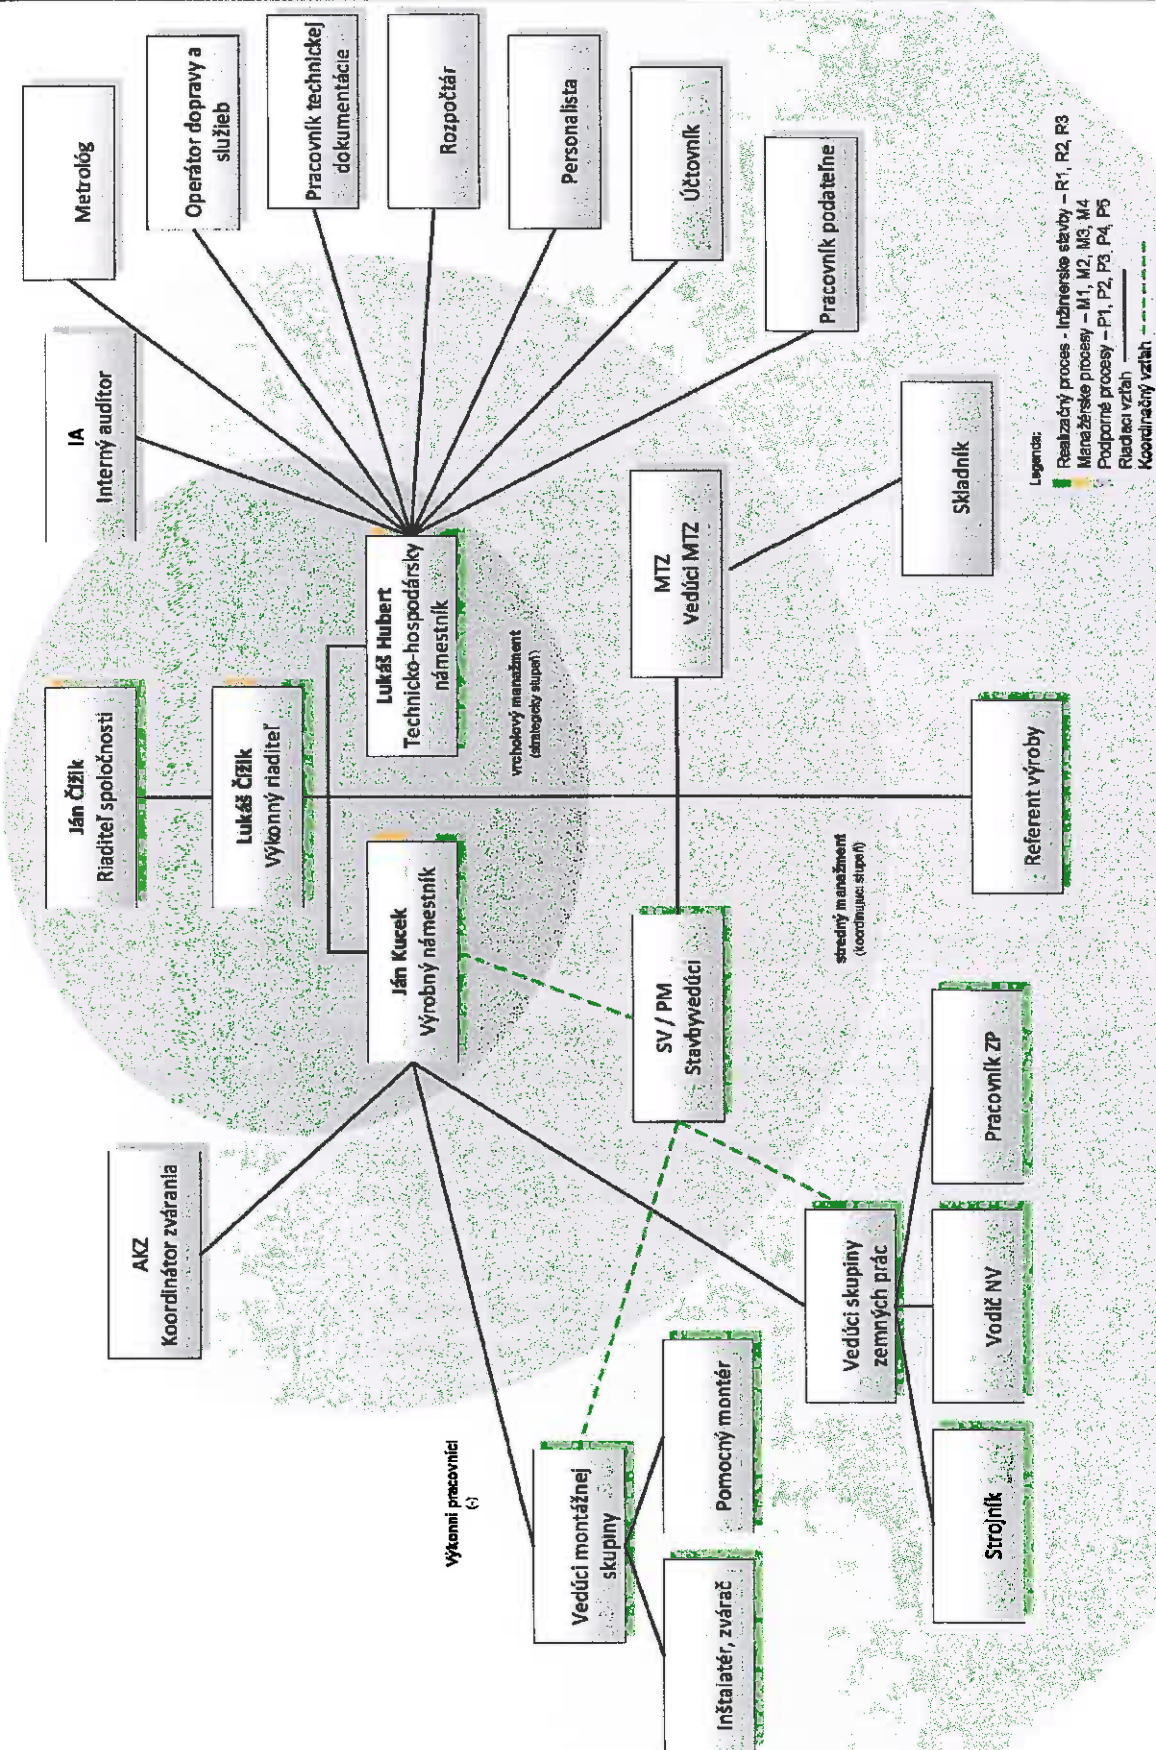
Metrológ

Operátor dopravy a služieb

Pracovník technickej dokumentácie

Rozpočtár

Personalista

Účtovník

Pracovník podateľne

IA
Interný audítor

Skladník

Legenda:
Realizačný proces - Inžinierske stavby – R1, R2, R3
Manažérske procesy – M1, M2, M3, M4
Podporné procesy – P1, P2, P3, P4, P5
Riadiaci vzťah
Koordinačný vzťah

MTZ
Vedúci MTZ

Lukáš Hubert
Technicko-hospodársky námestník

Ján Čižik
Riaditeľ spoločnosti

Lukáš Čižik
Výkonný riaditeľ

vrcholový manažment
(strategický stupeň)

Referent výroby

stredný manažment
(koordinujúci stupeň)

Ján Kucek
Výrobný námestník

SV / PM
Stavbyvedúci

Pracovník ZP

AKZ
Koordinátor zvárania

Vedúci skupiny zemných prác

Vodič NV

Pomocný montér

Strojník

Výkonní pracovníci
(-)

Vedúci montážnej skupiny

Inštalatér, zvárač